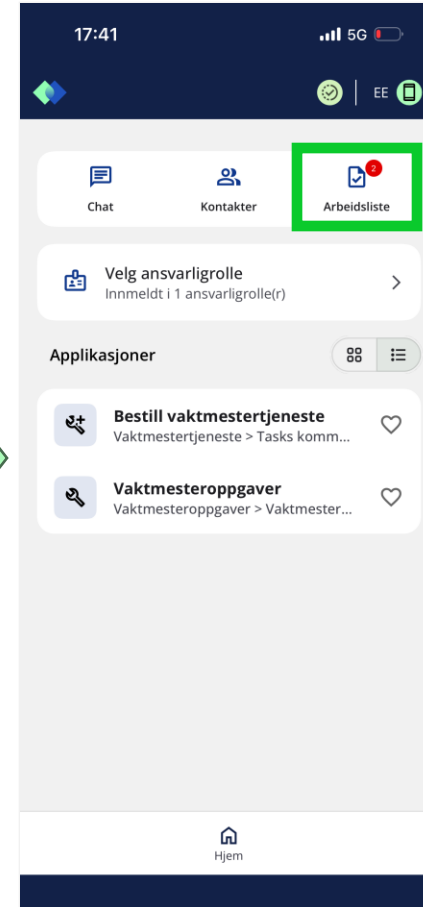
17:41

5G

EE

Chat

Kontakter

2

Arbeidsliste

Velg ansvarligrolle

Innmeldt i 1 ansvarligrolle(r)

Applikasjoner

Bestill vaktmestertjeneste

Vaktmestertjeneste > Tasks komm...

Vaktmesteroppgaver

Vaktmesteroppgaver > Vaktmester...

Hjem